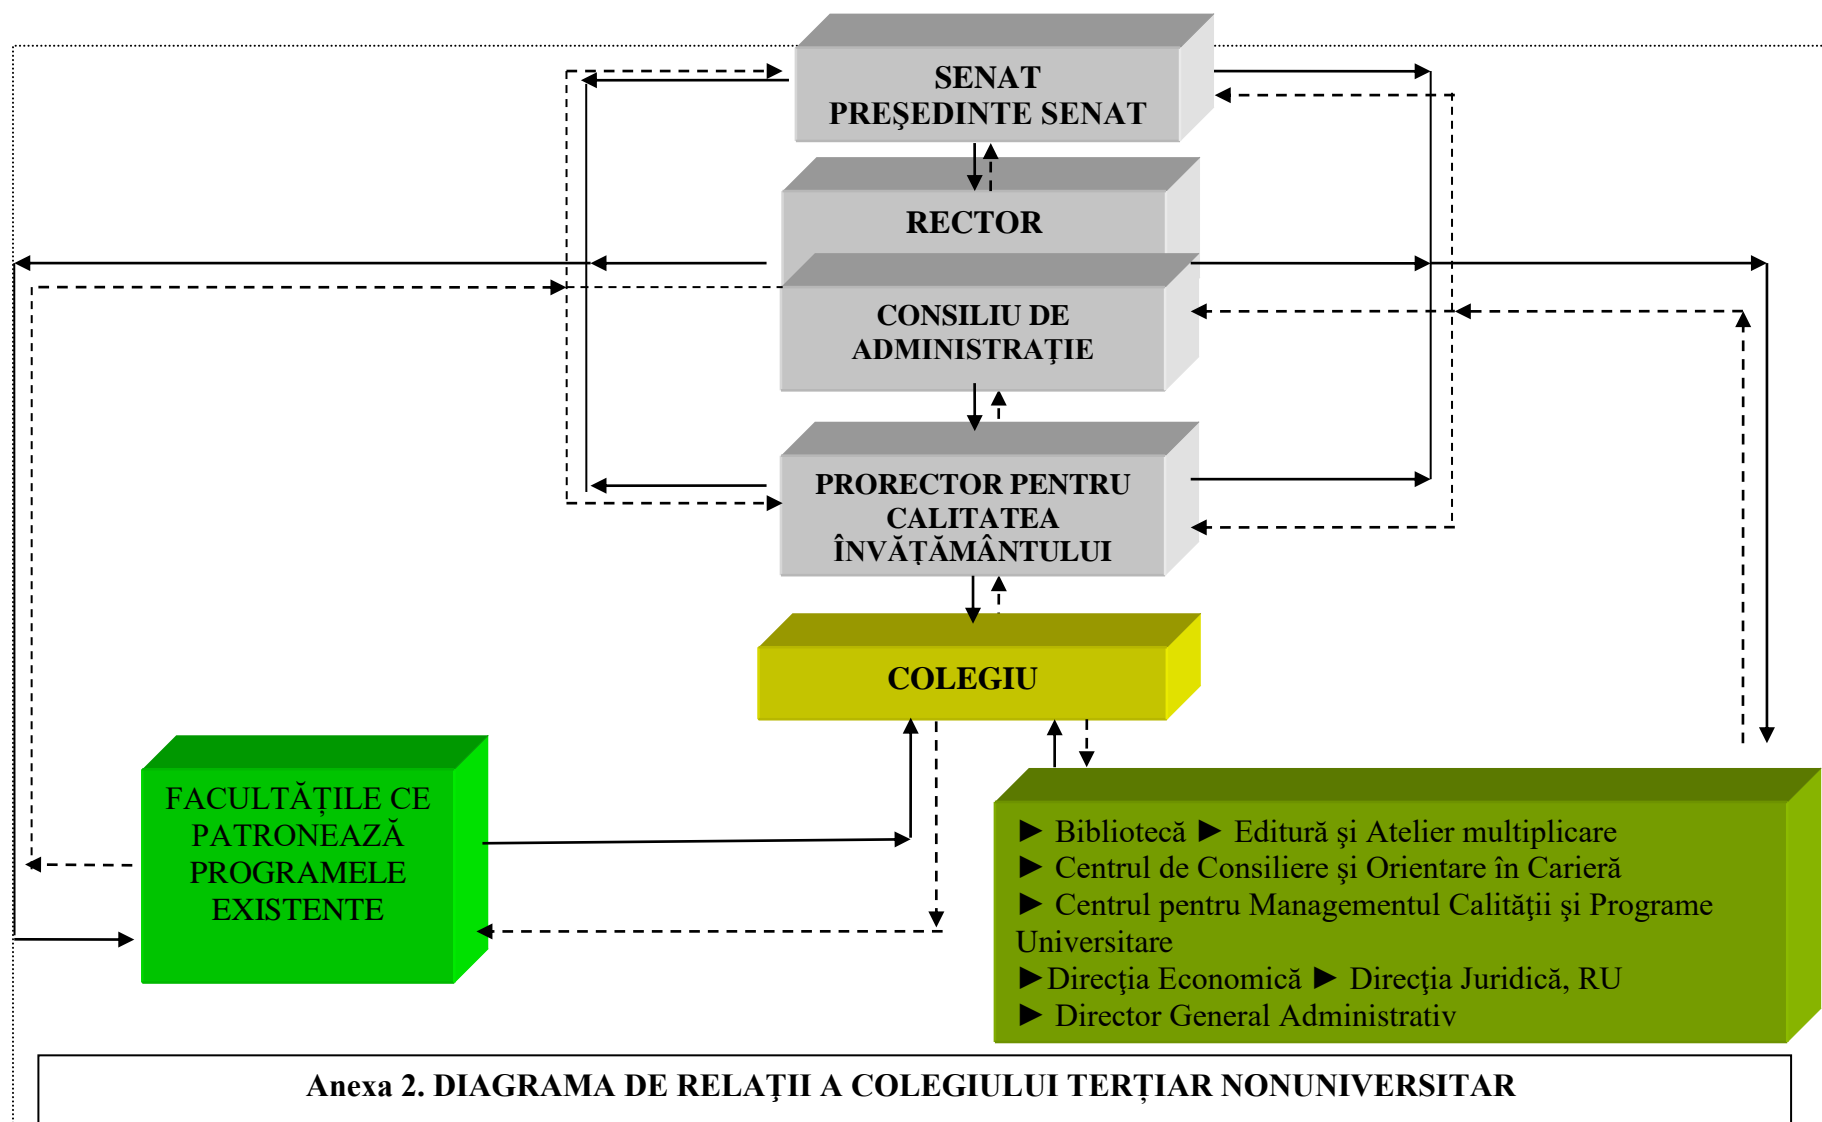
SENAT
PREŞEDINTE SENAT

RECTOR

CONSILIU DE ADMINISTRAȚIE

PRORECTOR PENTRU CALITATEA ÎNVĂȚĂMÂNTULUI

COLEGIU

FACULTĂȚILE CE PATRONEAZĂ PROGRAMELE EXISTENTE

► Bibliotecă ► Editură şi Atelier multiplicare
► Centrul de Consiliere şi Orientare în Carieră
► Centrul pentru Managementul Calităţii şi Programe Universitare
►Direcţia Economică ► Direcţia Juridică, RU
► Director General Administrativ

Anexa 2. DIAGRAMA DE RELAȚII A COLEGIULUI TERȚIAR NONUNIVERSITAR